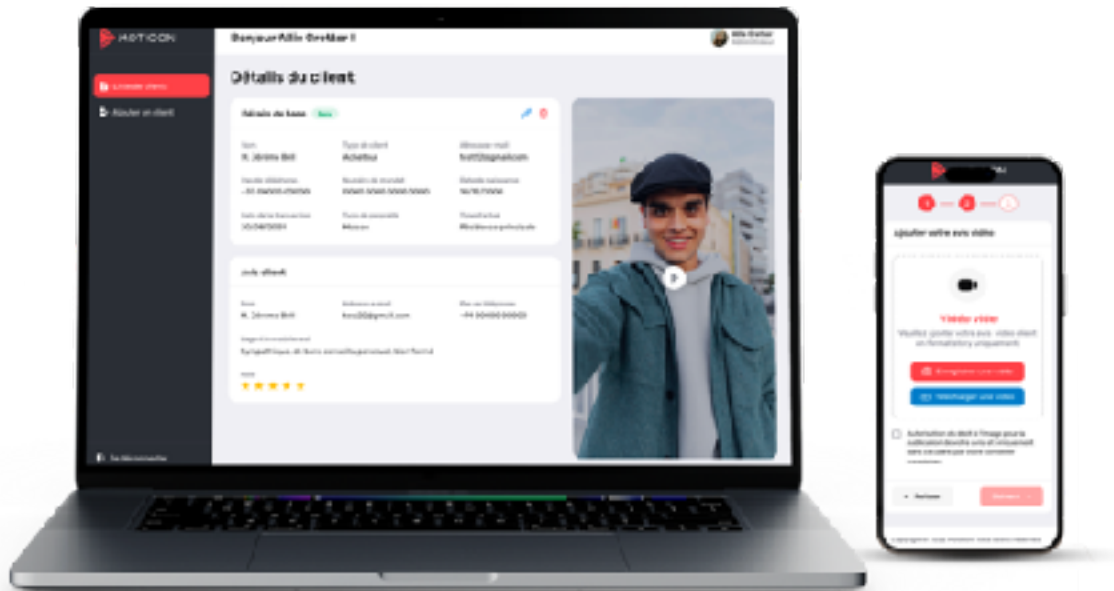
HOTICON

Bonjour Alix Grellier !

Alix Grellier

Liste clients

Ajouter un client

Détails du client

Détails de base

Nom
R. Jérôme Brit

Type de client
Acheteur

Adresse mail
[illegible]@gmail.com

Numéro téléphone
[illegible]

Numéro de mandat
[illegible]

Date de naissance
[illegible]

Date de la transaction
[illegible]

Type de propriété
Maison

Type d'achat
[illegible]

Avis client

Nom
R. Jérôme Brit

Adresse e-mail
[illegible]@gmail.com

N° de téléphone
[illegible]

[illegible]
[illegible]

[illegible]

★★★★★

Se déconnecter

Ajouter votre avis vidéo

Vidéo client

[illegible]

Enregistrer une vidéo

Télécharger une vidéo

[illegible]

Retour

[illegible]